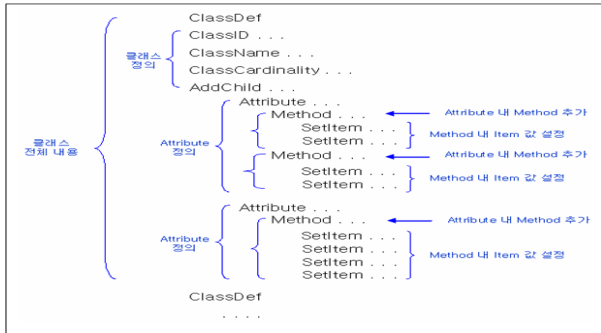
ClassDef

클래스 정의

ClassID . . .
ClassName . . .
ClassCardinality . . .
AddChild . . .

클래스 전체 내용

Attribute 정의

Attribute . . .
Method . . .
Attribute 내 Method 추가
SetItem . . .
SetItem . . .
Method 내 Item 값 설정
Method . . .
Attribute 내 Method 추가
SetItem . . .
SetItem . . .
Method 내 Item 값 설정

Attribute 정의

Attribute . . .
Method . . .
Attribute 내 Method 추가
SetItem . . .
SetItem . . .
SetItem . . .
SetItem . . .
Method 내 Item 값 설정

ClassDef
. . . .